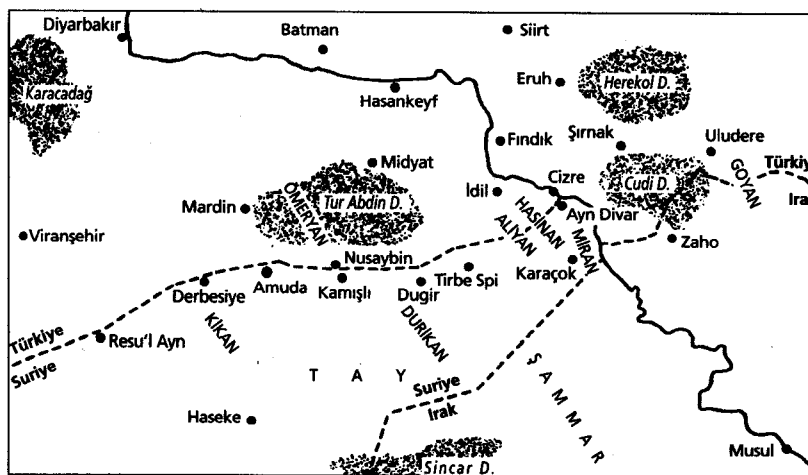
Diyarbakır
Batman
Siirt
Karacadağ
Eruh
Herekol D.
Hasankeyf
Fındık
Şırnak
Uludere
Midyat
GOYAN
Türkiy
Cizre
Mardin
Tur Abdin D.
Cudi D.
İdil
Ira
ÖMERYAN
HASİNAN
Ayn Divar
Viranşehir
ALİYAN
MİRAN
Zaho
Nusaybin
Karaçok
Derbesiye
Amuda
Kamışlı
Dugir
Tirbe Spi
KİKAN
DURİKAN
Türkiye
Resu'l Ayn
Suriye
T A Y
Suriye
S A M M A R
Irak
Haseke
Musul
Sincar D.